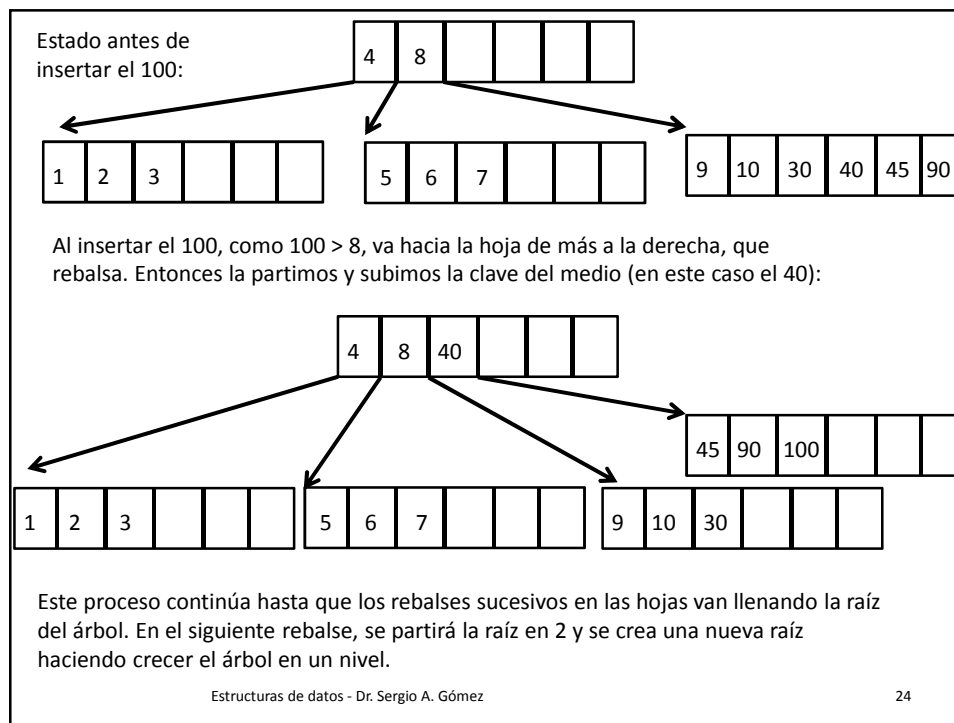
Estado antes de insertar el 100:

| 4 | 8 | | | | |
|---|---|---|---|---|---|

| 1 | 2 | 3 | | | |
|---|---|---|---|---|---|

| 5 | 6 | 7 | | | |
|---|---|---|---|---|---|

| 9 | 10 | 30 | 40 | 45 | 90 |
|---|---|---|---|---|---|

Al insertar el 100, como 100 > 8, va hacia la hoja de más a la derecha, que rebalsa. Entonces la partimos y subimos la clave del medio (en este caso el 40):

| 4 | 8 | 40 | | | |
|---|---|---|---|---|---|

| 45 | 90 | 100 | | | |
|---|---|---|---|---|---|

| 1 | 2 | 3 | | | |
|---|---|---|---|---|---|

| 5 | 6 | 7 | | | |
|---|---|---|---|---|---|

| 9 | 10 | 30 | | | |
|---|---|---|---|---|---|

Este proceso continúa hasta que los rebalses sucesivos en las hojas van llenando la raíz del árbol. En el siguiente rebalse, se partirá la raíz en 2 y se crea una nueva raíz haciendo crecer el árbol en un nivel.

Estructuras de datos - Dr. Sergio A. Gómez

24